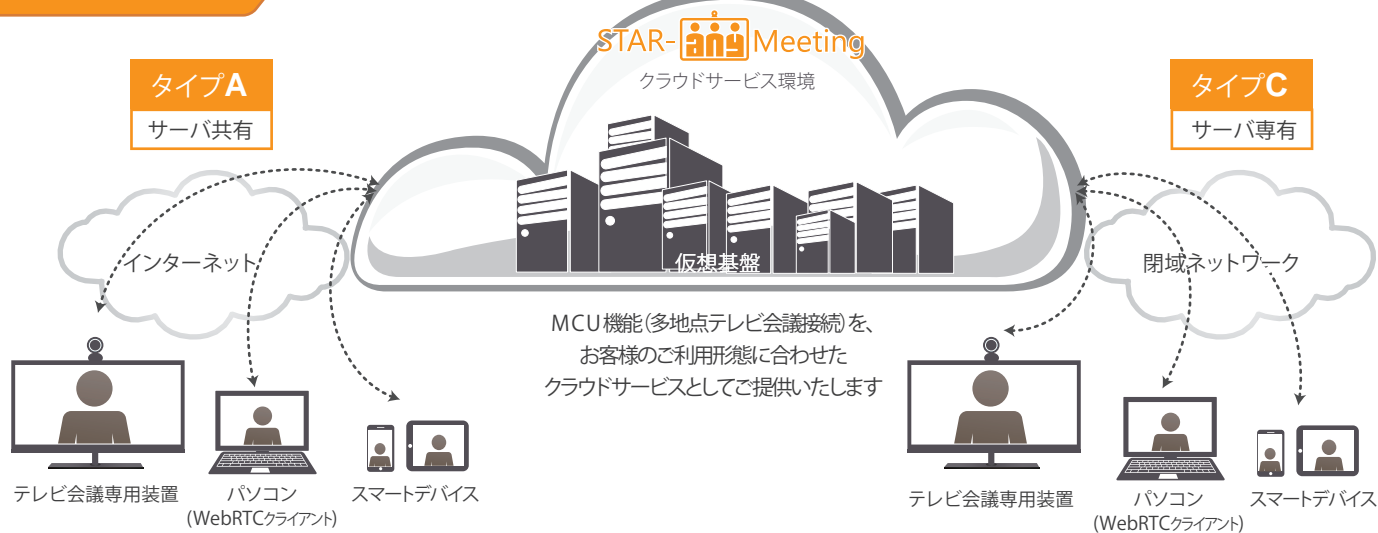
STAR-any Meeting
クラウドサービス環境

タイプA
サーバ共有

タイプC
サーバ専有

インターネット

仮想基盤

閉域ネットワーク

MCU機能(多地点テレビ会議接続)を、
お客様のご利用形態に合わせた
クラウドサービスとしてご提供いたします

テレビ会議専用装置

パソコン
(WebRTCクライアント)

スマートデバイス

テレビ会議専用装置

パソコン
(WebRTCクライアント)

スマートデバイス